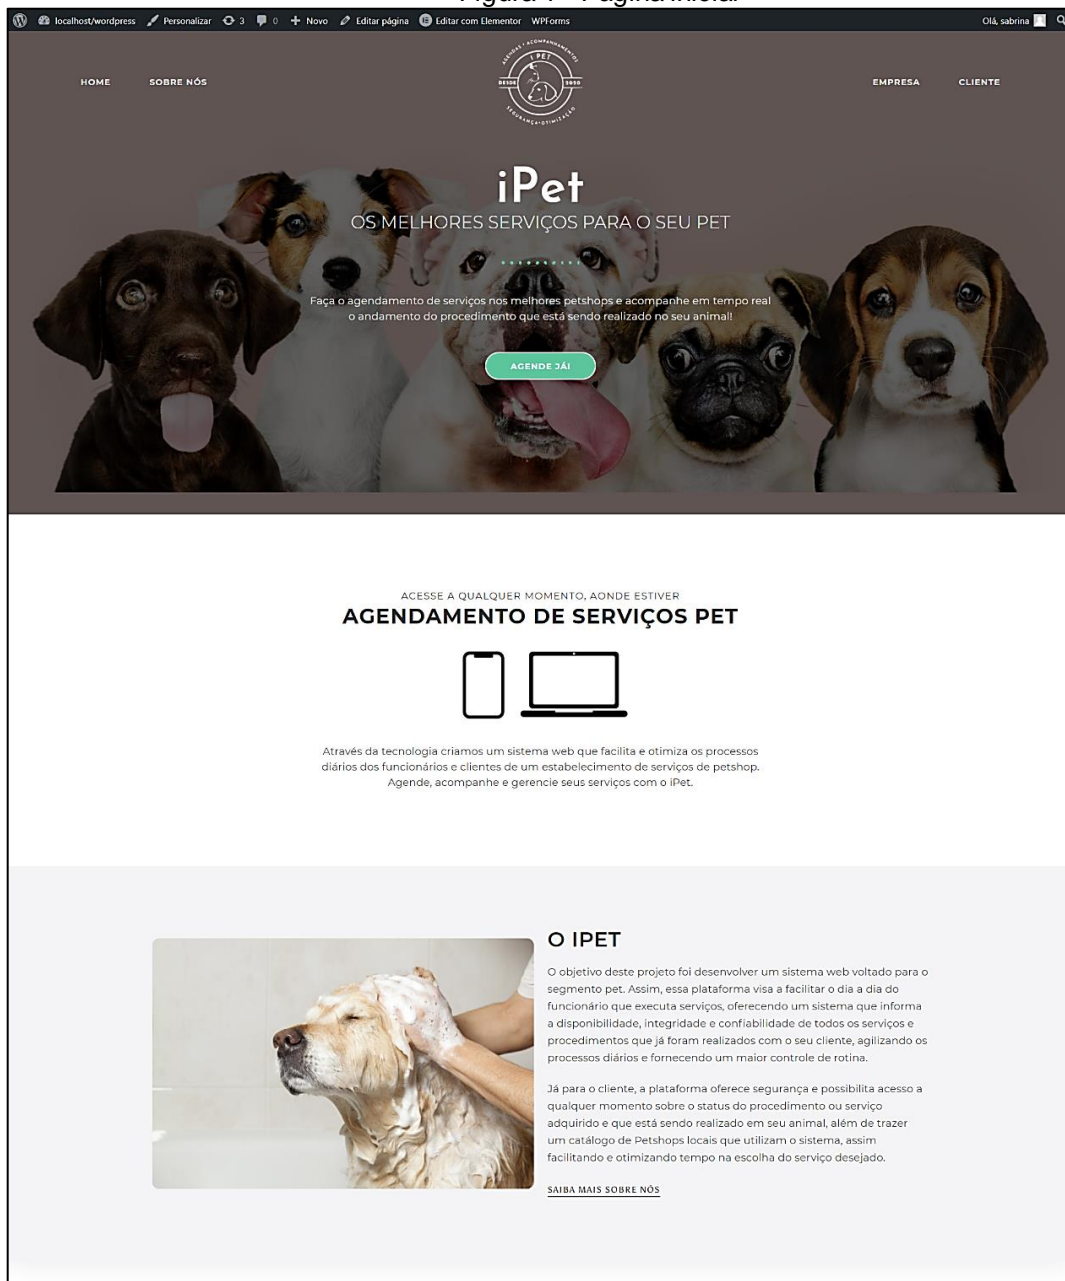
Figura 1 – Página inicial

localhost/wordpress Personalizar 3 0 Novo Editar página Editar com Elementor WPForms Olá, sabrina

HOME SOBRE NÓS

AGENDA • ACOMPANHAMENTO iPET DESDE 2020 SEGURANÇA • OTIMIZAÇÃO

EMPRESA CLIENTE

iPet

OS MELHORES SERVIÇOS PARA O SEU PET

Faça o agendamento de serviços nos melhores petshops e acompanhe em tempo real o andamento do procedimento que está sendo realizado no seu animal!

AGENDE JÁ!

ACESSE A QUALQUER MOMENTO, AONDE ESTIVER

AGENDAMENTO DE SERVIÇOS PET

Através da tecnologia criamos um sistema web que facilita e otimiza os processos diários dos funcionários e clientes de um estabelecimento de serviços de petshop. Agende, acompanhe e gerencie seus serviços com o iPet.

O IPET

O objetivo deste projeto foi desenvolver um sistema web voltado para o segmento pet. Assim, essa plataforma visa a facilitar o dia a dia do funcionário que executa serviços, oferecendo um sistema que informa a disponibilidade, integridade e confiabilidade de todos os serviços e procedimentos que já foram realizados com o seu cliente, agilizando os processos diários e fornecendo um maior controle de rotina.

Já para o cliente, a plataforma oferece segurança e possibilita acesso a qualquer momento sobre o status do procedimento ou serviço adquirido e que está sendo realizado em seu animal, além de trazer um catálogo de Petshops locais que utilizam o sistema, assim facilitando e otimizando tempo na escolha do serviço desejado.

SAIBA MAIS SOBRE NÓS